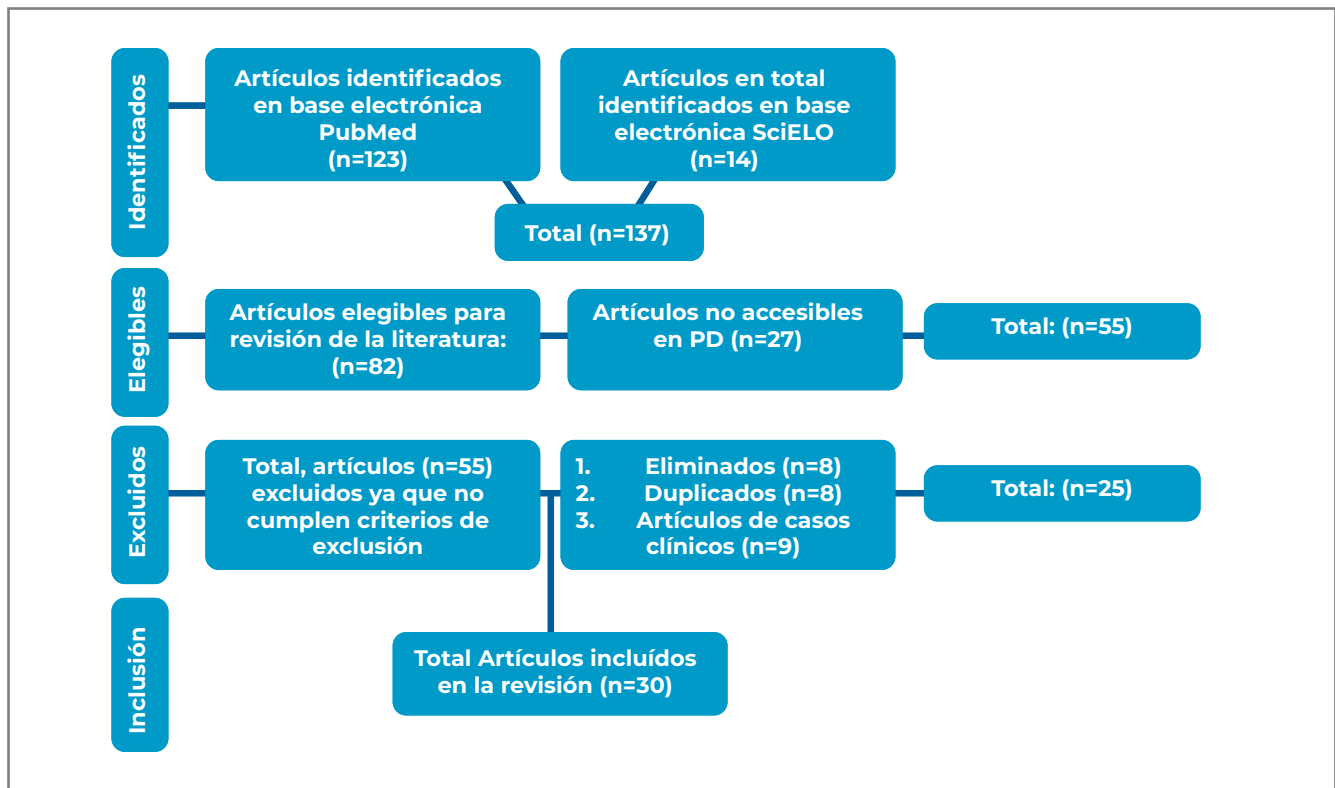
Identificados

Artículos identificados en base electrónica PubMed (n=123)

Artículos en total identificados en base electrónica SciELO (n=14)

Total (n=137)

Elegibles

Artículos elegibles para revisión de la literatura: (n=82)

Artículos no accesibles en PD (n=27)

Total: (n=55)

Excluidos

Total, artículos (n=55) excluidos ya que no cumplen criterios de exclusión

1. Eliminados (n=8)
2. Duplicados (n=8)
3. Artículos de casos clínicos (n=9)

Total: (n=25)

Inclusión

Total Artículos incluídos en la revisión (n=30)